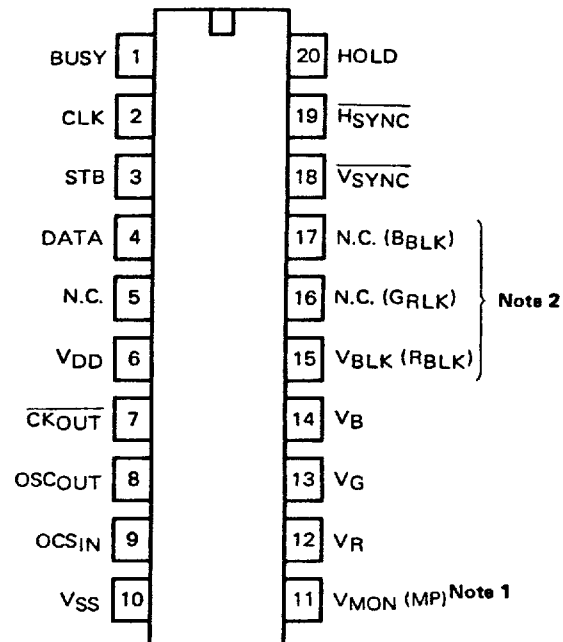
BUSY 1
CLK 2
STB 3
DATA 4
N.C. 5
$V_{DD}$ 6
$\overline{CK_{OUT}}$ 7
$OSC_{OUT}$ 8
$OCS_{IN}$ 9
$V_{SS}$ 10

20 HOLD
19 $\overline{H_{SYNC}}$
18 $\overline{V_{SYNC}}$
17 N.C. ($B_{BLK}$)
16 N.C. ($G_{RLK}$)
15 $V_{BLK}$ ($R_{BLK}$)
Note 2
14 $V_B$
13 $V_G$
12 $V_R$
11 $V_{MON}$ (MP) Note 1